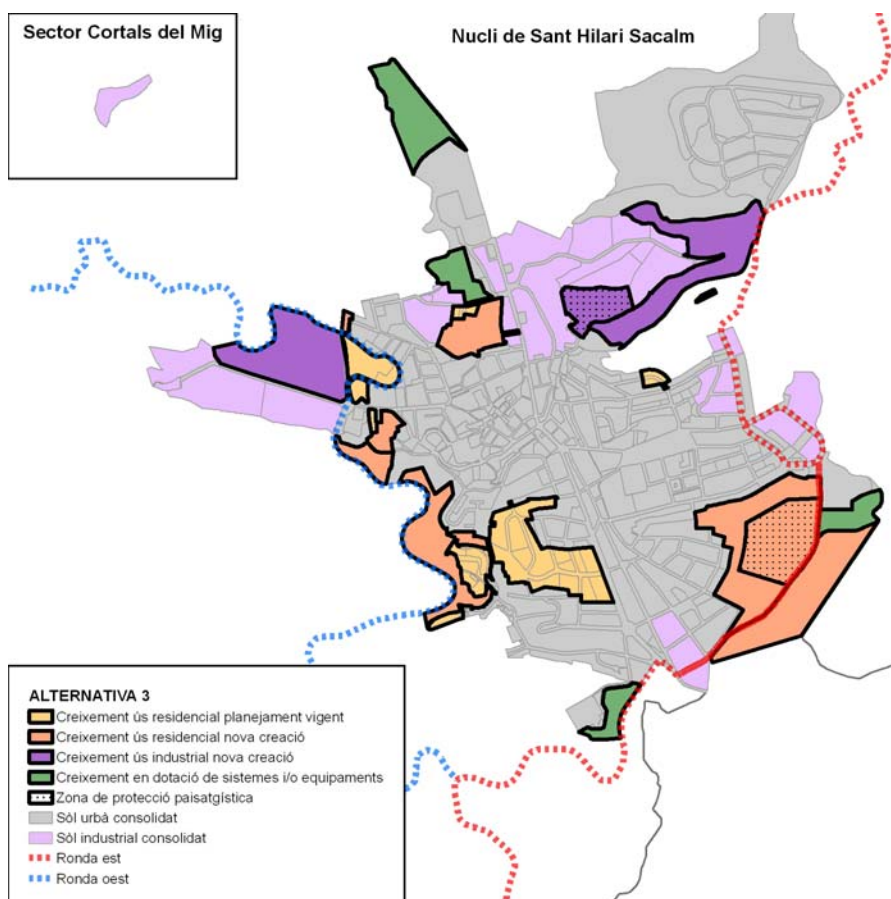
Sector Cortals del Mig

Nucli de Sant Hilari Sacalm

ALTERNATIVA 3
Creixement ús residencial planejament vigent
Creixement ús residencial nova creació
Creixement ús industrial nova creació
Creixement en dotació de sistemes i/o equipaments
Zona de protecció paisatgística
Sòl urbà consolidat
Sòl industrial consolidat
Ronda est
Ronda oest